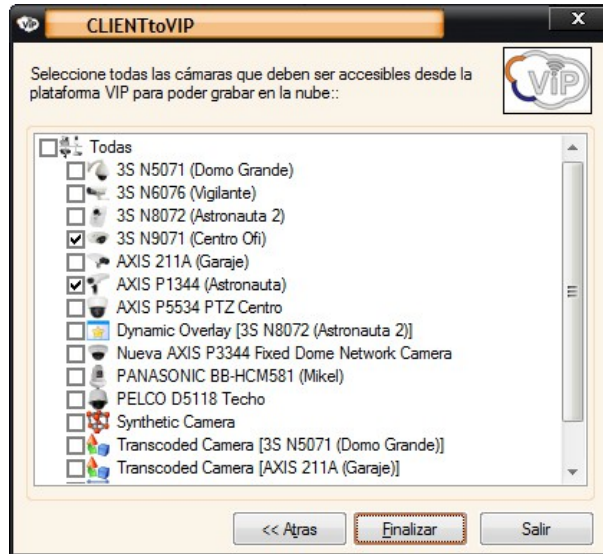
CLIENTtoVIP

Seleccione todas las cámaras que deben ser accesibles desde la plataforma VIP para poder grabar en la nube::

VIP

Todas
3S N5071 (Domo Grande)
3S N6076 (Vigilante)
3S N8072 (Astronauta 2)
3S N9071 (Centro Ofi)
AXIS 211A (Garaje)
AXIS P1344 (Astronauta)
AXIS P5534 PTZ Centro
Dynamic Overlay [3S N8072 (Astronauta 2)]
Nueva AXIS P3344 Fixed Dome Network Camera
PANASONIC BB-HCM581 (Mikel)
PELCO D5118 Techo
Synthetic Camera
Transcoded Camera [3S N5071 (Domo Grande)]
Transcoded Camera [AXIS 211A (Garaje)]

<< Atras
Finalizar
Salir